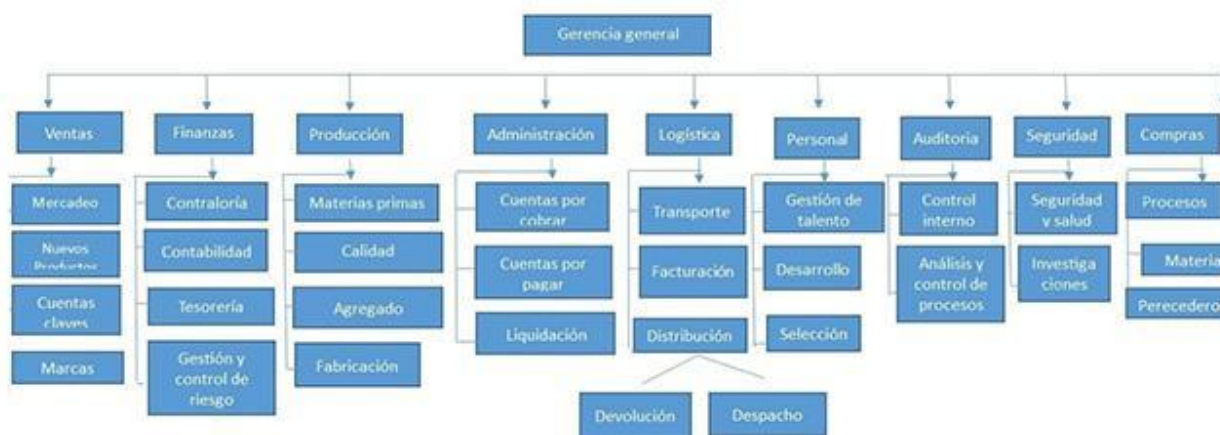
Gerencia general

Ventas

Mercadeo

Nuevos Productos

Cuentas claves

Marcas

Finanzas

Contraloría

Contabilidad

Tesorería

Gestión y control de riesgo

Producción

Materias primas

Calidad

Agregado

Fabricación

Administración

Cuentas por cobrar

Cuentas por pagar

Liquidación

Logística

Transporte

Facturación

Distribución

Devolución

Despacho

Personal

Gestión de talento

Desarrollo

Selección

Auditoria

Control interno

Análisis y control de procesos

Seguridad

Seguridad y salud

Investiga ciones

Compras

Procesos

Materia

Perecedero